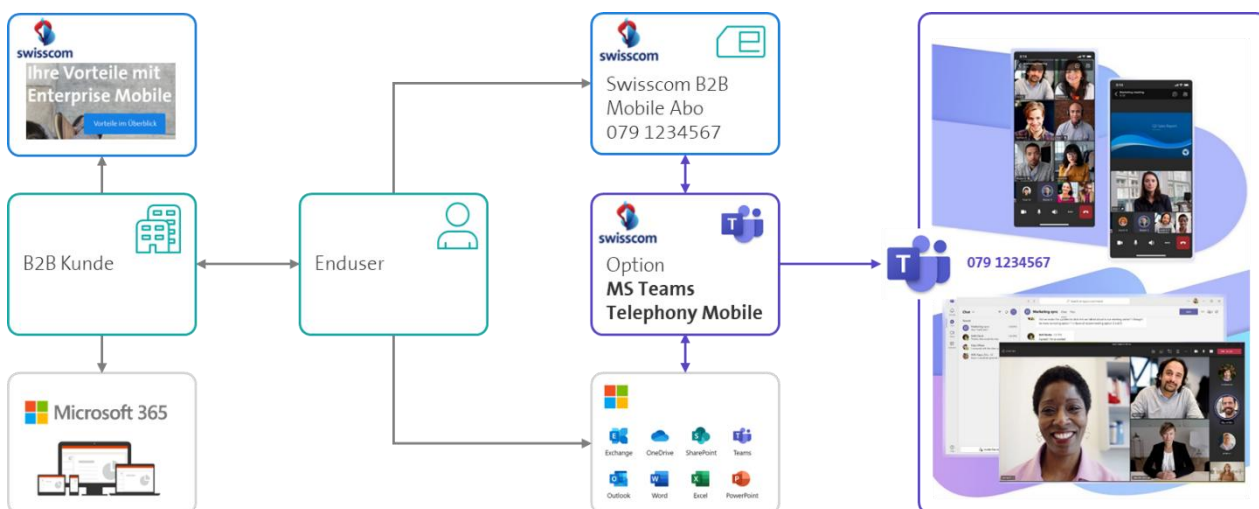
swisscom

Ihre Vorteile mit Enterprise Mobile

Vorteile im Überblick

B2B Kunde

Microsoft 365

Enduser

swisscom

Swisscom B2B Mobile Abo 079 1234567

swisscom

Option **MS Teams Telephony Mobile**

Exchange OneDrive SharePoint Teams

Outlook Word Excel PowerPoint

079 1234567